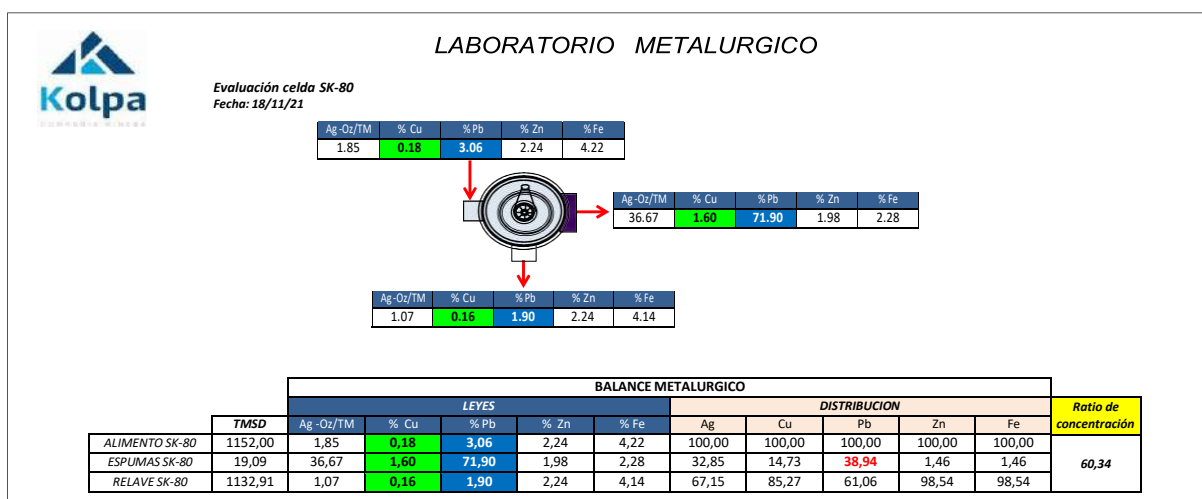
Kolpa
COMPAÑIA MINERA

LABORATORIO METALURGICO

Evaluación celda SK-80
Fecha: 18/11/21

| Ag-Oz/TM | % Cu | % Pb | % Zn | % Fe |
|---|---|---|---|---|
| 1.85 | 0.18 | 3.06 | 2.24 | 4.22 |

| Ag-Oz/TM | % Cu | % Pb | % Zn | % Fe |
|---|---|---|---|---|
| 36.67 | 1.60 | 71.90 | 1.98 | 2.28 |

| Ag-Oz/TM | % Cu | % Pb | % Zn | % Fe |
|---|---|---|---|---|
| 1.07 | 0.16 | 1.90 | 2.24 | 4.14 |

BALANCE METALURGICO

| | TMSD | LEYES Ag -Oz/TM | % Cu | % Pb | % Zn | % Fe | DISTRIBUCION Ag | Cu | Pb | Zn | Fe | Ratio de concentración |
|---|---|---|---|---|---|---|---|---|---|---|---|---|
| ALIMENTO SK-80 | 1152,00 | 1,85 | 0,18 | 3,06 | 2,24 | 4,22 | 100,00 | 100,00 | 100,00 | 100,00 | 100,00 | |
| ESPUMAS SK-80 | 19,09 | 36,67 | 1,60 | 71,90 | 1,98 | 2,28 | 32,85 | 14,73 | 38,94 | 1,46 | 1,46 | 60,34 |
| RELAVE SK-80 | 1132,91 | 1,07 | 0,16 | 1,90 | 2,24 | 4,14 | 67,15 | 85,27 | 61,06 | 98,54 | 98,54 | |